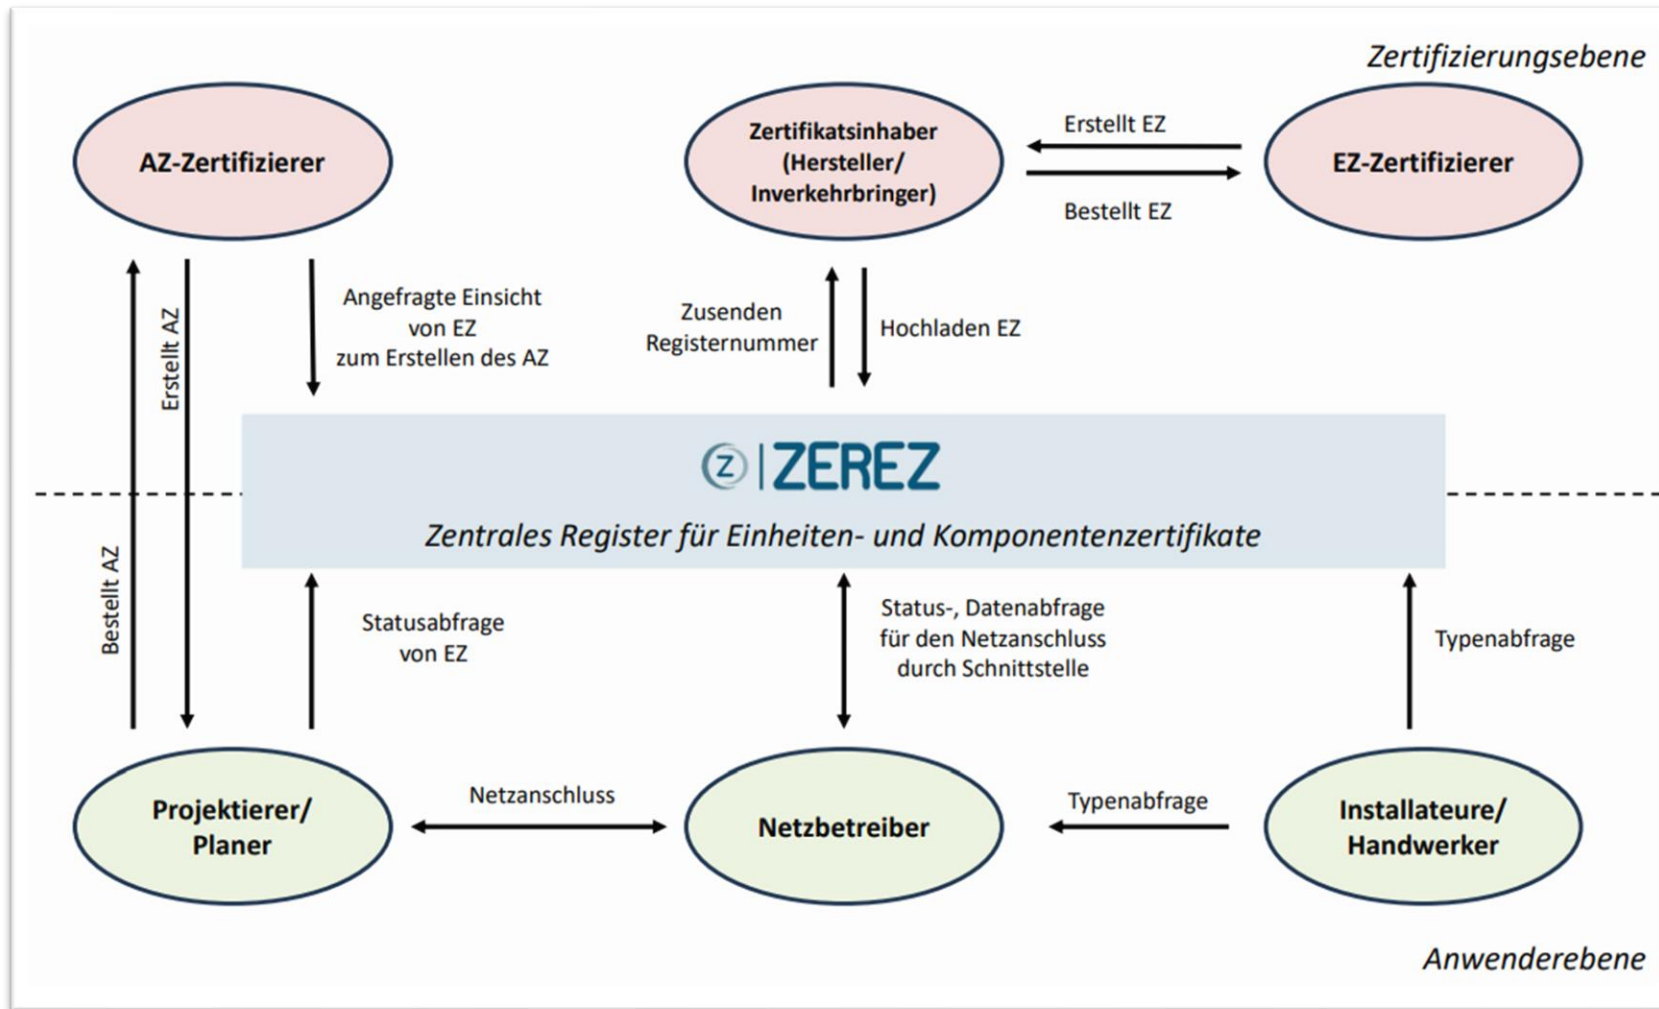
Zertifizierungsebene

AZ-Zertifizierer

Zertifikatsinhaber (Hersteller/ Inverkehrbringer)

Erstellt EZ

Bestellt EZ

EZ-Zertifizierer

Erstellt AZ

Angefragte Einsicht von EZ zum Erstellen des AZ

Zusenden Registernummer

Hochladen EZ

Z ZEREZ

Zentrales Register für Einheiten- und Komponentenzertifikate

Bestellt AZ

Statusabfrage von EZ

Status-, Datenabfrage für den Netzanschluss durch Schnittstelle

Typenabfrage

Projektierer/ Planer

Netzanschluss

Netzbetreiber

Typenabfrage

Installateure/ Handwerker

Anwenderebene